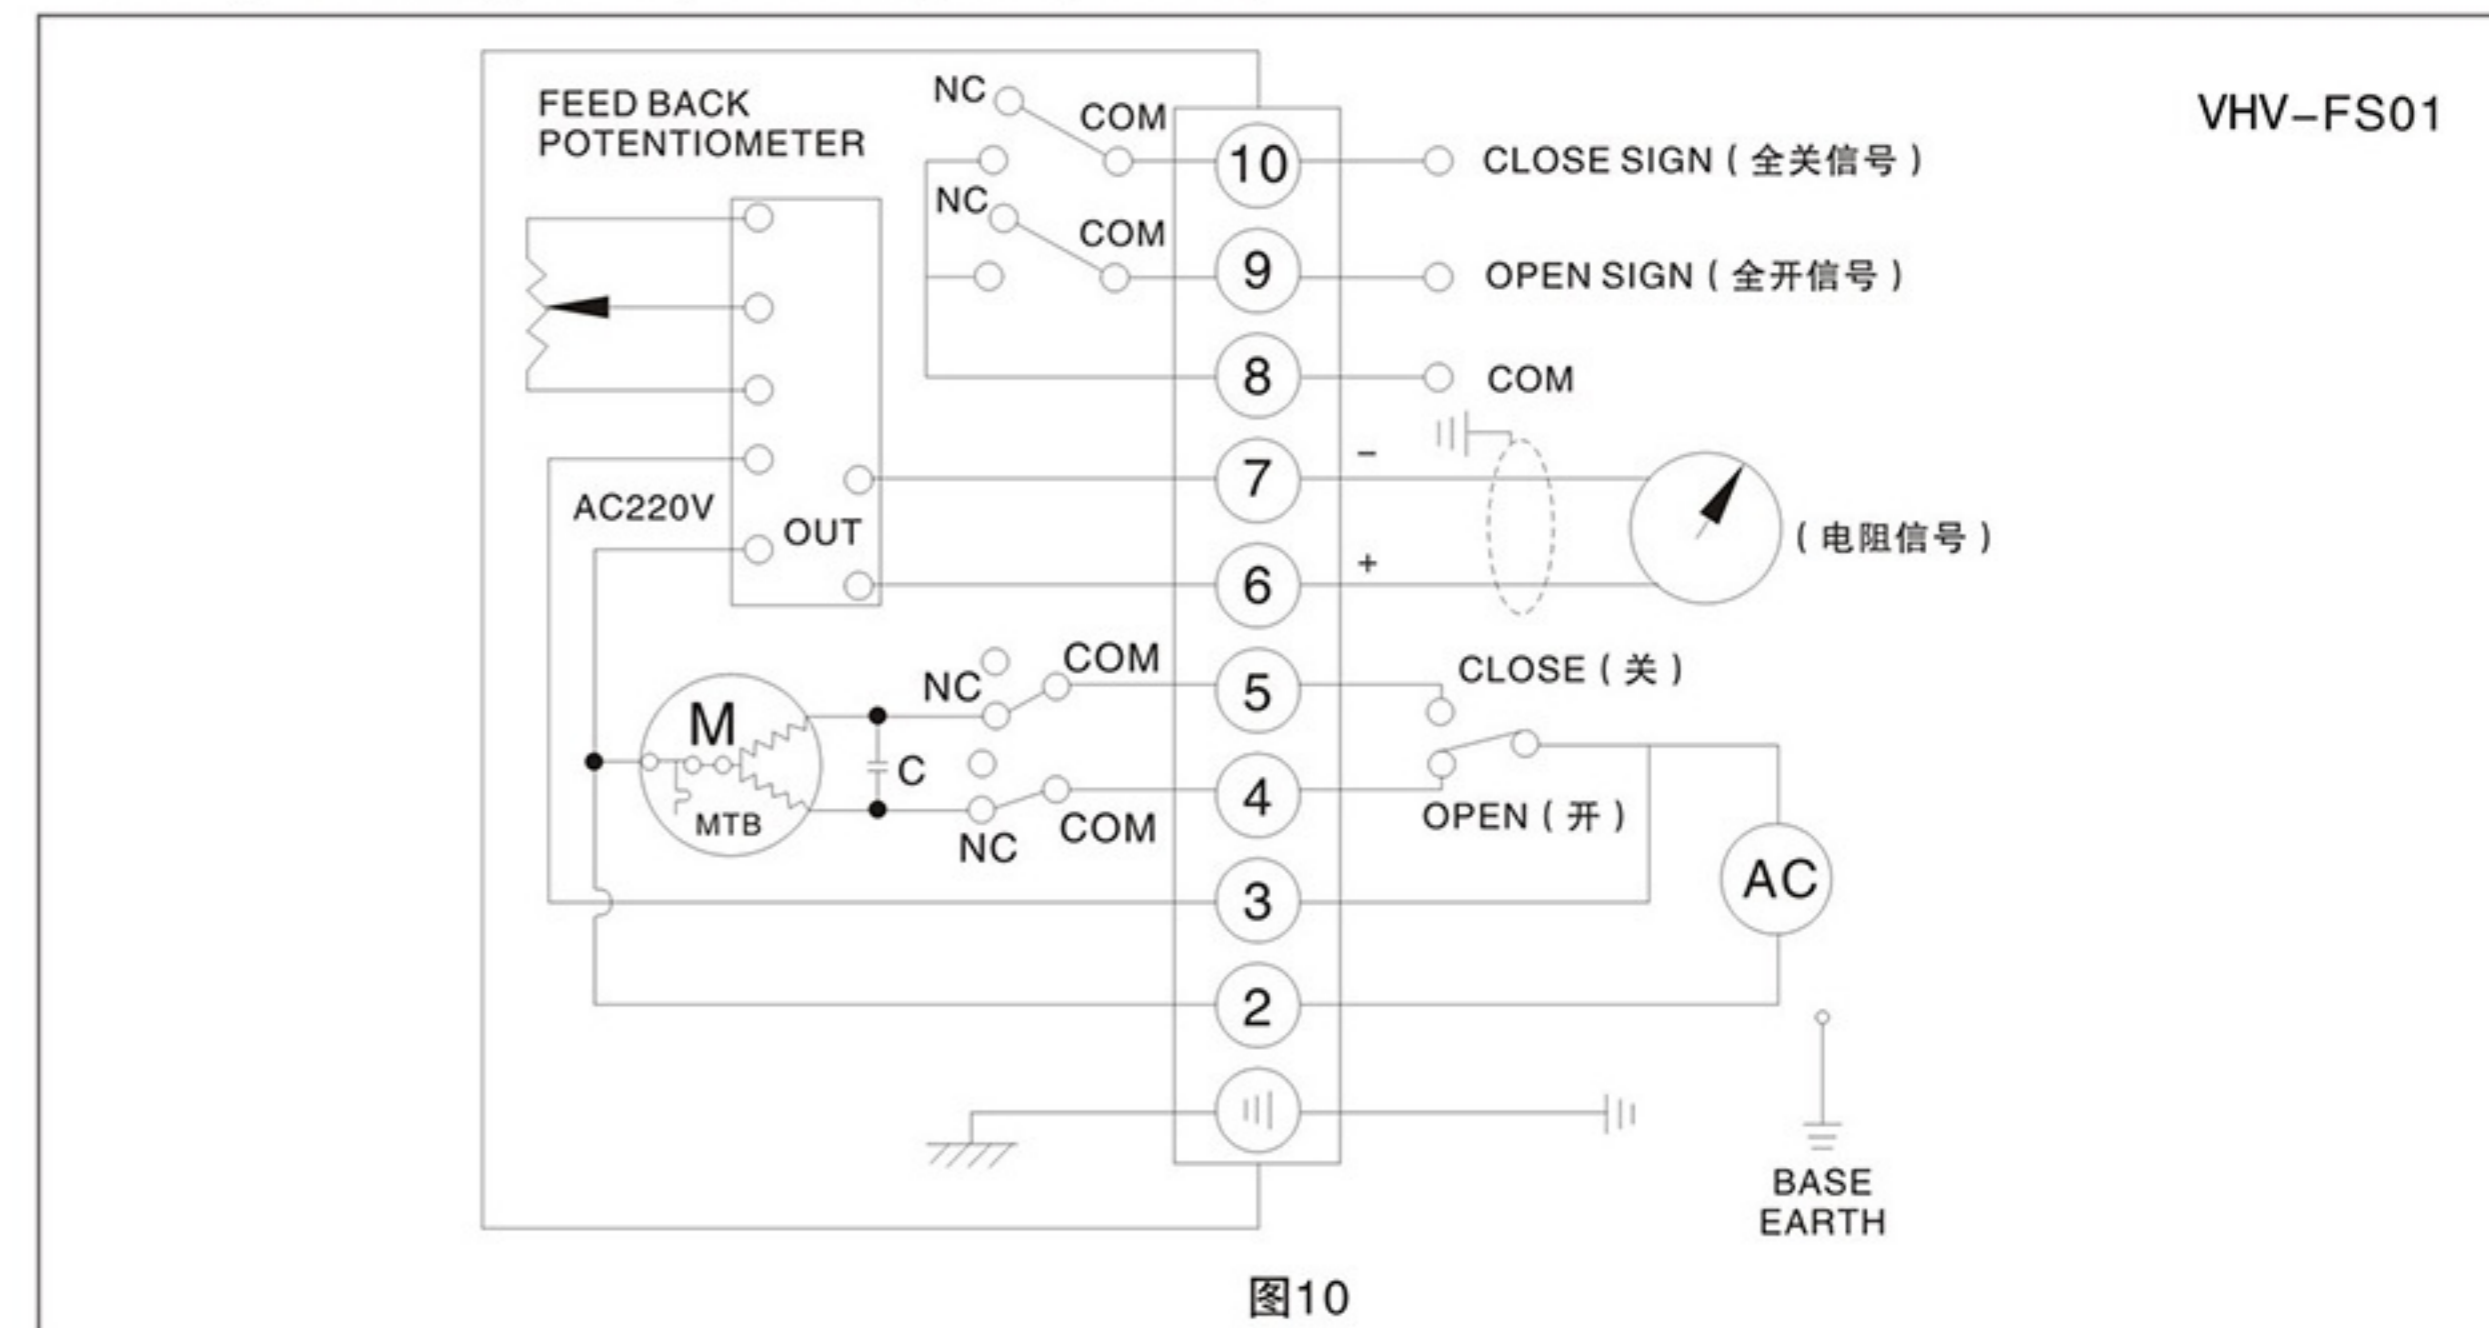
FEED BACK POTENTIOMETER

NC
COM
NC
COM

VHV-FS01

10
CLOSE SIGN ( 全关信号 )
9
OPEN SIGN ( 全开信号 )
8
COM
7
–
AC220V
OUT
6
+
( 电阻信号 )

NC
COM
5
CLOSE ( 关 )
M
C
MTB
4
NC
COM
OPEN ( 开 )
3
AC
2

BASE EARTH

图10